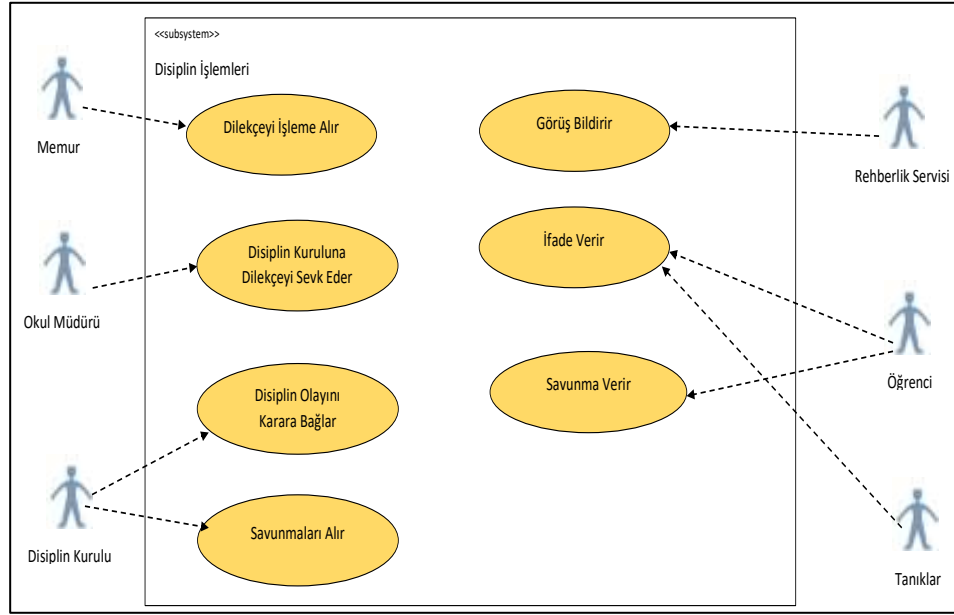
<<subsystem>>

Disiplin İşlemleri

Memur

Dilekçeyi İşleme Alır

Görüş Bildirir

Rehberlik Servisi

Okul Müdürü

Disiplin Kuruluna Dilekçeyi Sevk Eder

İfade Verir

Savunma Verir

Öğrenci

Disiplin Olayını Karara Bağlar

Disiplin Kurulu

Savunmaları Alır

Tanıklar